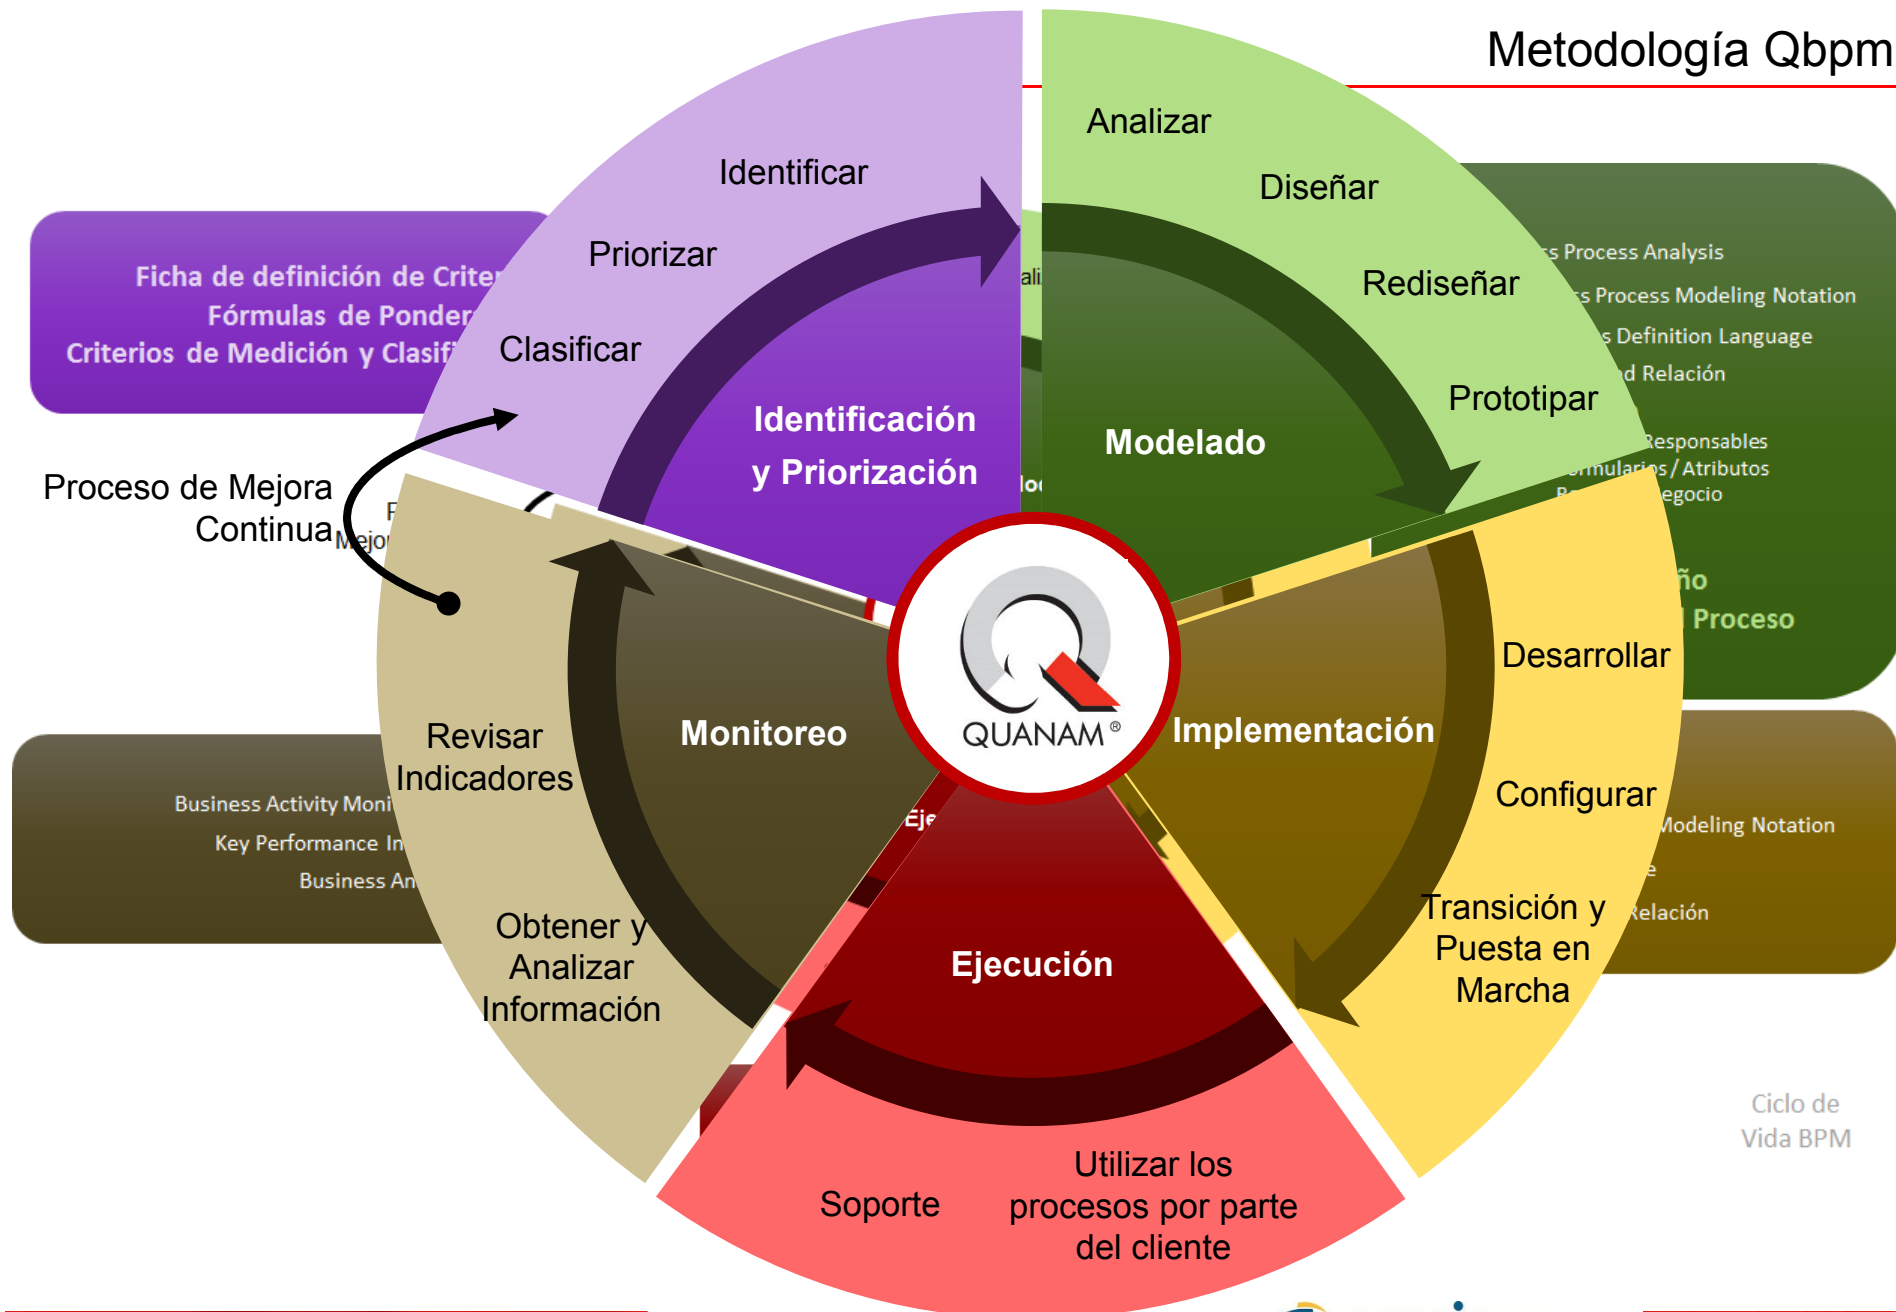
Metodología Qbpm

Identificar
Priorizar
Clasificar
Identificación y Priorización

Ficha de definición de Criter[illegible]
Fórmulas de Ponder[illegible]
Criterios de Medición y Clasif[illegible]

Analizar
Diseñar
Rediseñar
Prototipar
Modelado

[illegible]s Process Analysis
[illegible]s Process Modeling Notation
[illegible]s Definition Language
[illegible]d Relación
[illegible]esponsables
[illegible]rmularios / Atributos
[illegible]egocio
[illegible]ño
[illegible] Proceso

Proceso de Mejora Continua

Revisar Indicadores
Obtener y Analizar Información
Monitoreo

Business Activity Moni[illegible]
Key Performance In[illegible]
Business An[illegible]

QUANAM®

Desarrollar
Configurar
Transición y Puesta en Marcha
Implementación

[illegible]odeling Notation
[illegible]elación

Ejecución
Soporte
Utilizar los procesos por parte del cliente

Ciclo de Vida BPM